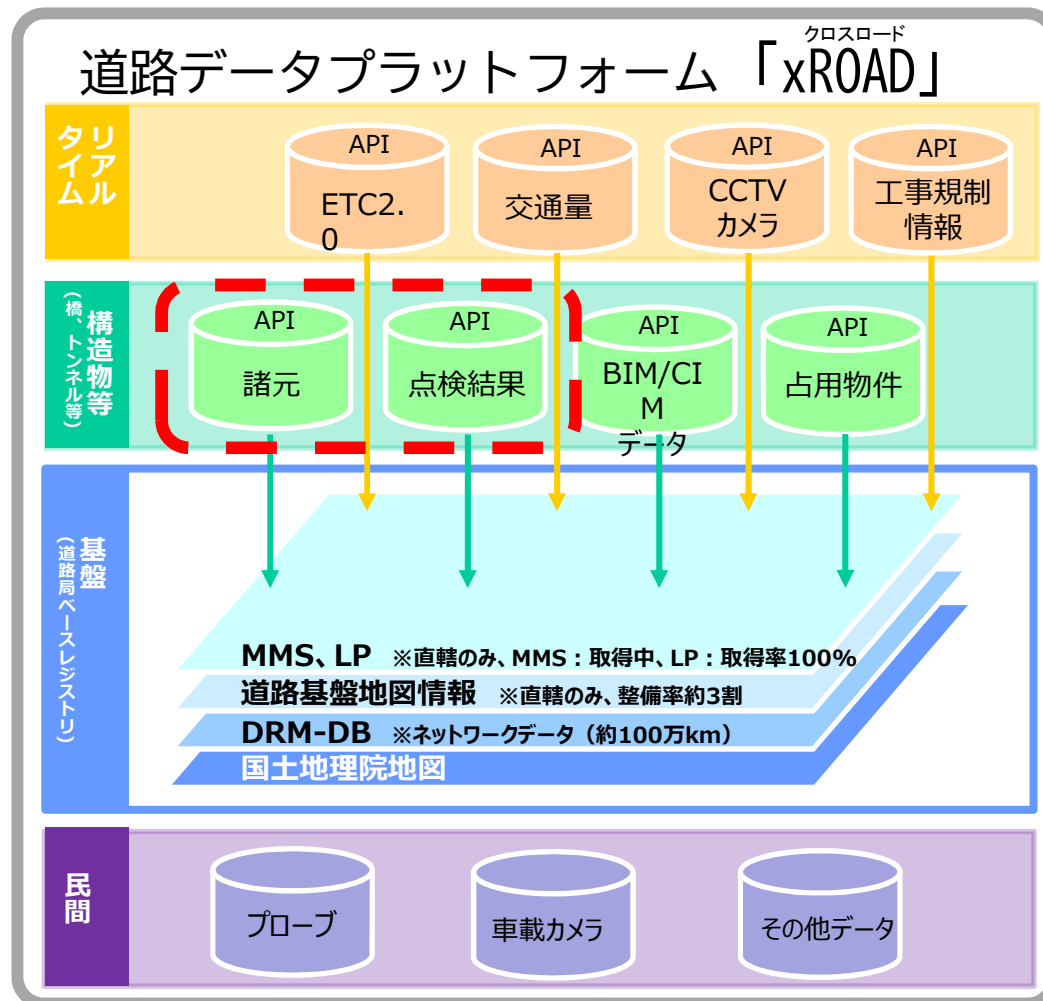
クロスロード
道路データプラットフォーム「xROAD」

リアルタイム

API
ETC2.0

API
交通量

API
CCTVカメラ

API
工事規制情報

構造物等（橋、トンネル等）

API
諸元

API
点検結果

API
BIM/CIM
データ

API
占用物件

基盤（道路局ベースレジストリ）

MMS、LP ※直轄のみ、MMS：取得中、LP：取得率100%
道路基盤地図情報 ※直轄のみ、整備率約3割
DRM-DB ※ネットワークデータ（約100万km）
国土地理院地図

民間

プローブ

車載カメラ

その他データ